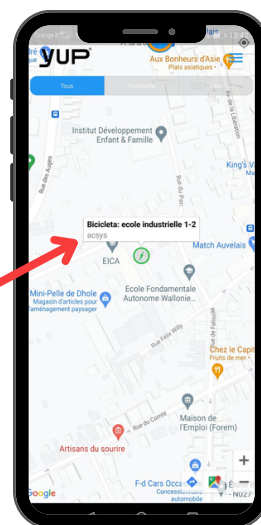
YUP

Aux Bonheurs d'Asie
Plats asiatiques

Tous

Rue de la Station

Institut Développement Enfant & Famille

King's V

Rue des Auges

Rue du Pont

Bicicleta: ecole industrielle 1-2
acsys

Match Auvelais

EICA

Ecole Fondamentale Autonome Wallonie...

Mini-Pelle de Dhole
Magasin d'articles pour l'aménagement paysager

Rue Félix Willy

Rue du Fayat

Chez le Capit
Fruits de mer

Rue du Comte

Maison de l'Emploi (Forem)

Artisans du sourire

F-d Cars Occa
Concessionnaire automobile

Google

N922

+

−